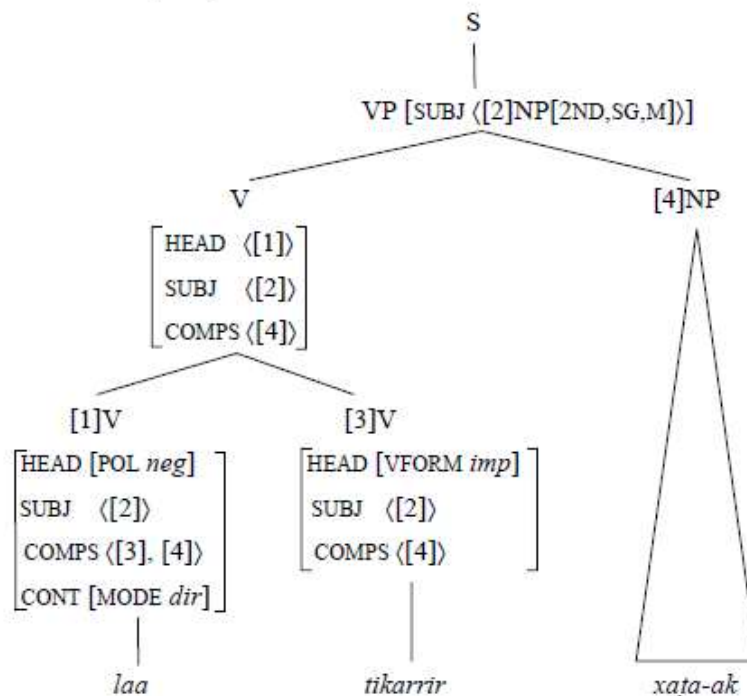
S

VP [SUBJ ⟨[2]NP[2ND,SG,M]⟩]

V

$\begin{bmatrix} \text{HEAD } \langle[1]\rangle \\ \text{SUBJ } \langle[2]\rangle \\ \text{COMPS } \langle[4]\rangle \end{bmatrix}$

[4]NP

[1]V

$\begin{bmatrix} \text{HEAD [POL } neg] \\ \text{SUBJ } \langle[2]\rangle \\ \text{COMPS } \langle[3], [4]\rangle \\ \text{CONT [MODE } dir] \end{bmatrix}$

[3]V

$\begin{bmatrix} \text{HEAD [VFORM } imp] \\ \text{SUBJ } \langle[2]\rangle \\ \text{COMPS } \langle[4]\rangle \end{bmatrix}$

laa

tikarrir

xaṭa-ak